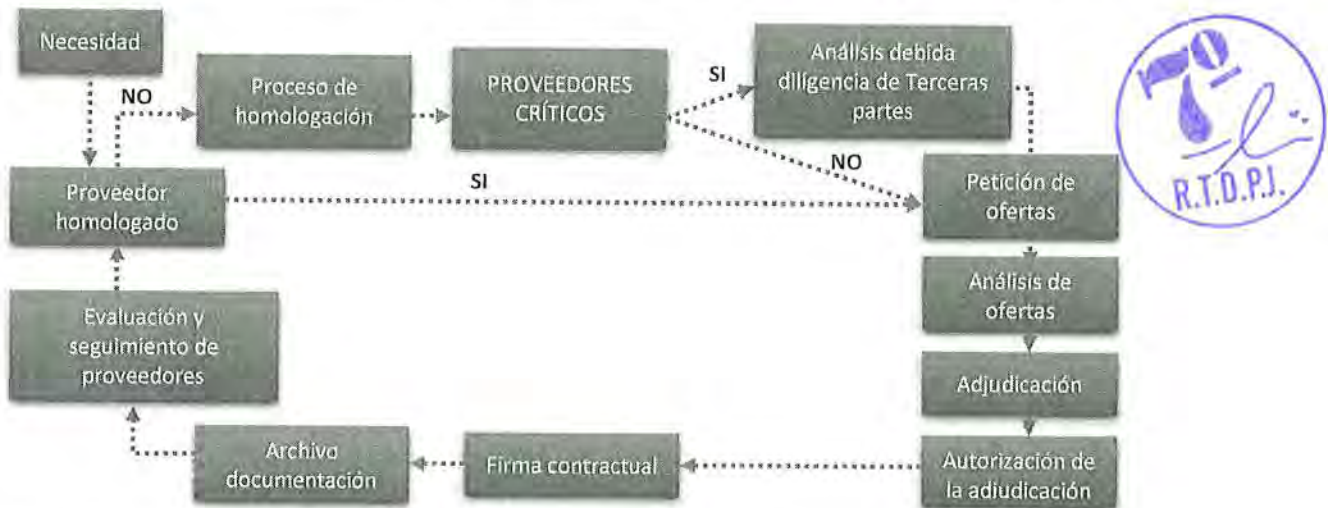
Necesidad

NO

Proceso de homologación

PROVEEDORES CRÍTICOS

SI

Análisis debida diligencia de Terceras partes

NO

Proveedor homologado

SI

Petición de ofertas

Análisis de ofertas

Adjudicación

Autorización de la adjudicación

Firma contractual

Archivo documentación

Evaluación y seguimiento de proveedores

R.T.D.P.J.